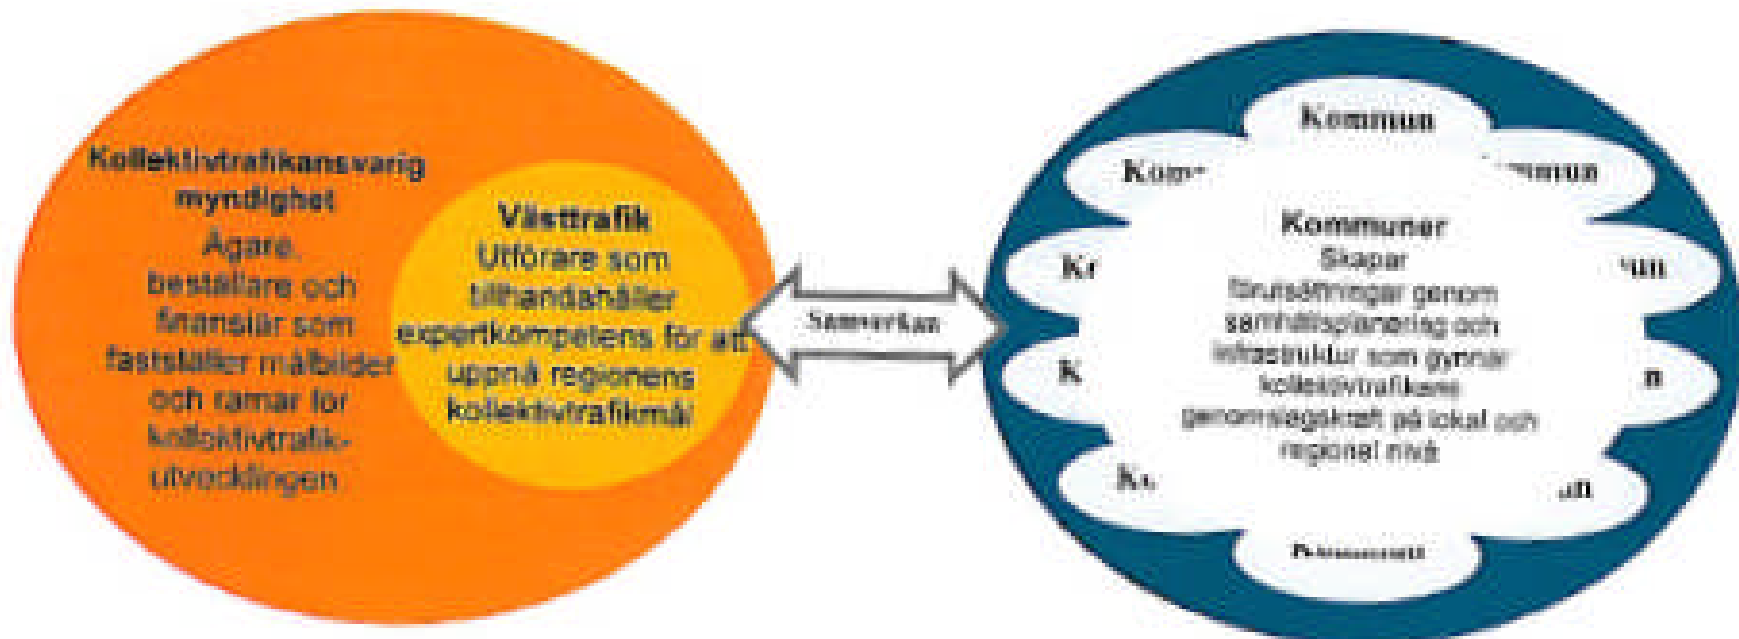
Kollektivtrafikansvarig myndighet
Ägare, beställare och finansiär som fastställer målbilder och ramar för kollektivtrafikutvecklingen

Västtrafik
Utförare som tillhandahåller expertkompetens för att uppnå regionens kollektivtrafikmål

Samverkan

Kommun
Kom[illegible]
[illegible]mmun
Ko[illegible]
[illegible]mun
K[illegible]
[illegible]n
Ko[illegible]
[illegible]un
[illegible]

Kommuner
Skapar förutsättningar genom samhällsplanering och infrastruktur som gynnar kollektivtrafikens genomslagskraft på lokal och regional nivå